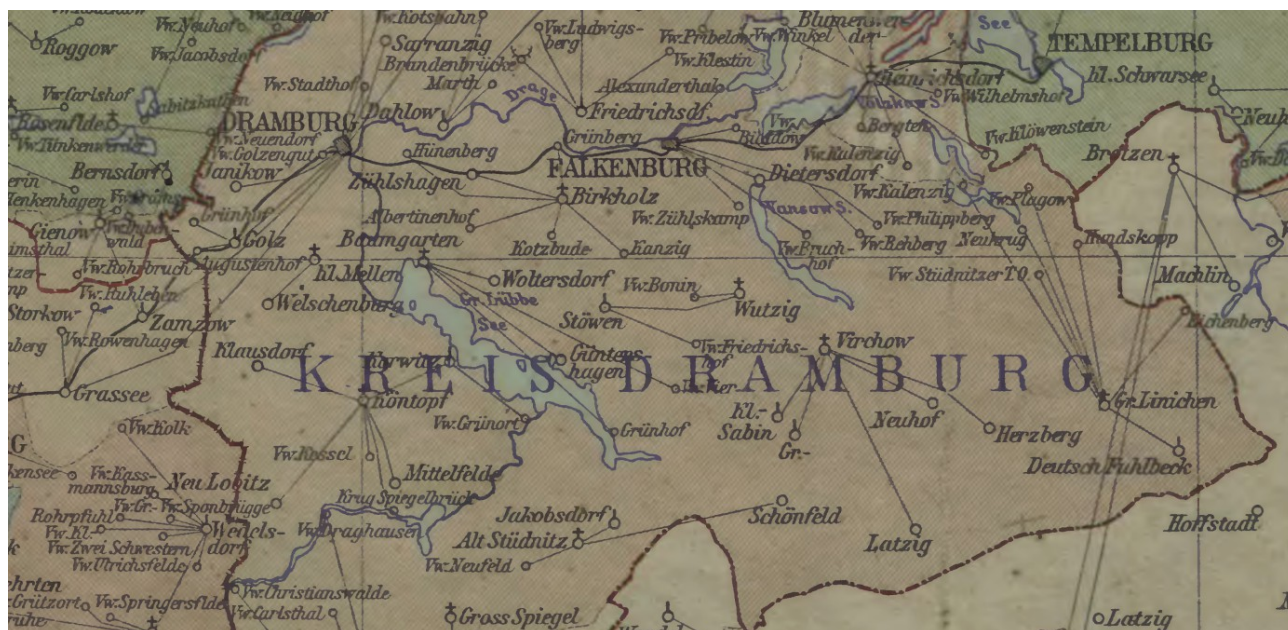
Roggow
Vw. Neuhof
Vw. Jacobsdorf
Vw. Kotsbahn
Sarranzig
Vw. Ludwigsberg
Blumenwerder
See
TEMPELBURG
Vw. Pribelow
Vw. Winkel
Vw. Klestin
Brandenbrücke
Marth
Vw. Stadthof
Alexanderthal
Heinrichsdorf
Vw. Wilhelmshof
hl. Schwarsee
Neuh
Vw. Carlshof
Drage
Friedrichsdf.
Dahlow
DRAMBURG
Vw. Neuendorf
Vw. Golzengut
Bergten
Vw. Klöwenstein
Rosenfilde
Vw. Tinkenwerder
Grünberg
Büddow
Hünenberg
FALKENBURG
Vw. Kalenzig
Bernsdorf
Janikow
Dietersdorf
Breitzen
Zühlshagen
Birkholz
Vw. Kalenzig
Vw. Plagow
Albertinenhof
Vw. Zühlskamp
Hansow S.
Vw. Philippberg
Grünhof
Vw. Bruchhof
Vw. Behberg
Neukrug
Hundskopp
Golz
Baumgarten
Kotzbude
Kanzig
Augustenhof
Vw. Rohrbruch
hl. Mellen
Woltersdorf
Vw. Bonin
Vw. Stüdnitzer T.O.
Machlin
Vw. Kuhleben
Welschenburg
Gr. Lübbe
Wutzig
Storkow
Zamzow
See
Stöwen
Eichenberg
Vw. Rowenhagen
Klausdorf
Virchow
Vw. Friedrichshof
Güntershagen
KREIS DRAMBURG
Grassee
Hütter
Gr. Linichen
Kl.-Sabin
Neuhof
Vw. Kolk
Vw. Grünort
Grünhof
Herzberg
Gr.-
Vw. Kössel
Deutsch Fuhlbeck
Vw. Kassmannsburg
Neu Lobitz
Mittelfelde
Vw. Gr.-Vw. Sponbrügge
Krug Spiegelbrück
Rohrpfuhl
Wendelsdorf
Jakobsdorf
Schönfeld
Hoffstädt
Vw. Kl.
Vw. Draghausen
Vw. Zwei Schwestern
Alt Stüdnitz
Latzig
Vw. Ulrichsfelde
Vw. Neufeld
Vw. Christianswalde
Vw. Springersfelde
Grützort
Vw. Carlsthal
Gross Spiegel
Latzig